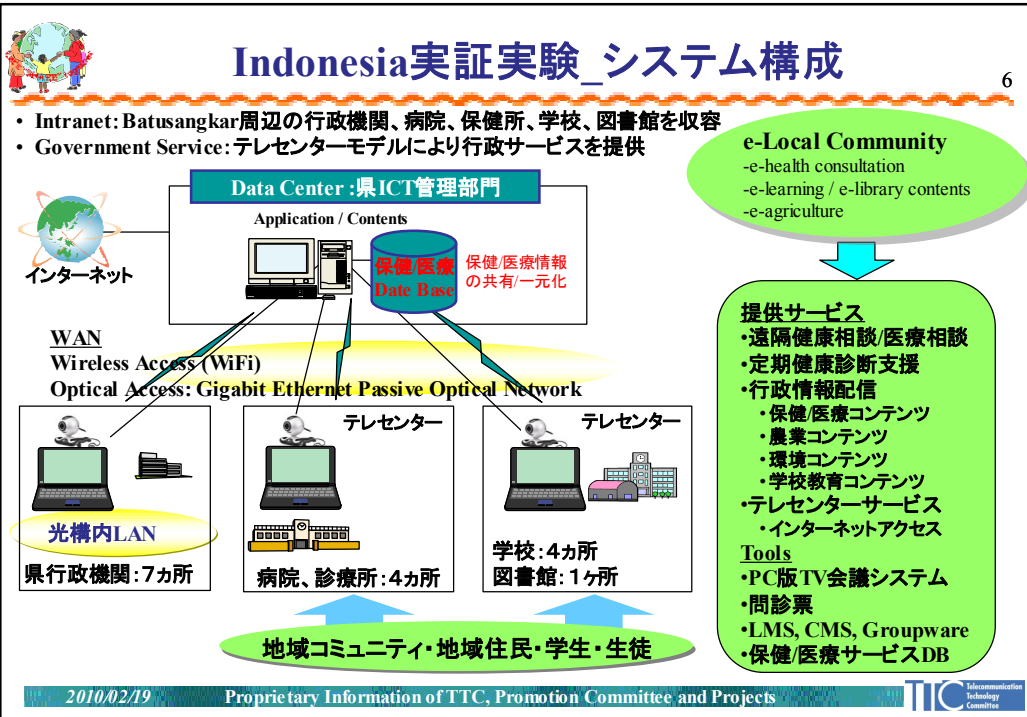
Indonesia実証実験_システム構成

6

• Intranet: Batusangkar周辺の行政機関、病院、保健所、学校、図書館を収容
• Government Service: テレセンターモデルにより行政サービスを提供

e-Local Community
-e-health consultation
-e-learning / e-library contents
-e-agriculture

Data Center :県ICT管理部門

Application / Contents

インターネット

保健/医療 Date Base

保健/医療情報の共有/一元化

WAN
Wireless Access (WiFi)
Optical Access: Gigabit Ethernet Passive Optical Network

テレセンター

テレセンター

光構内LAN

県行政機関:7ヵ所

病院、診療所:4ヵ所

学校:4ヵ所
図書館:1ヶ所

提供サービス
•遠隔健康相談/医療相談
•定期健康診断支援
•行政情報配信
・保健/医療コンテンツ
・農業コンテンツ
・環境コンテンツ
・学校教育コンテンツ
•テレセンターサービス
・インターネットアクセス
Tools
•PC版TV会議システム
•問診票
•LMS, CMS, Groupware
•保健/医療サービスDB

地域コミュニティ・地域住民・学生・生徒

2010/02/19

Proprietary Information of TTC, Promotion Committee and Projects

TTC Telecommunication Technology Committee